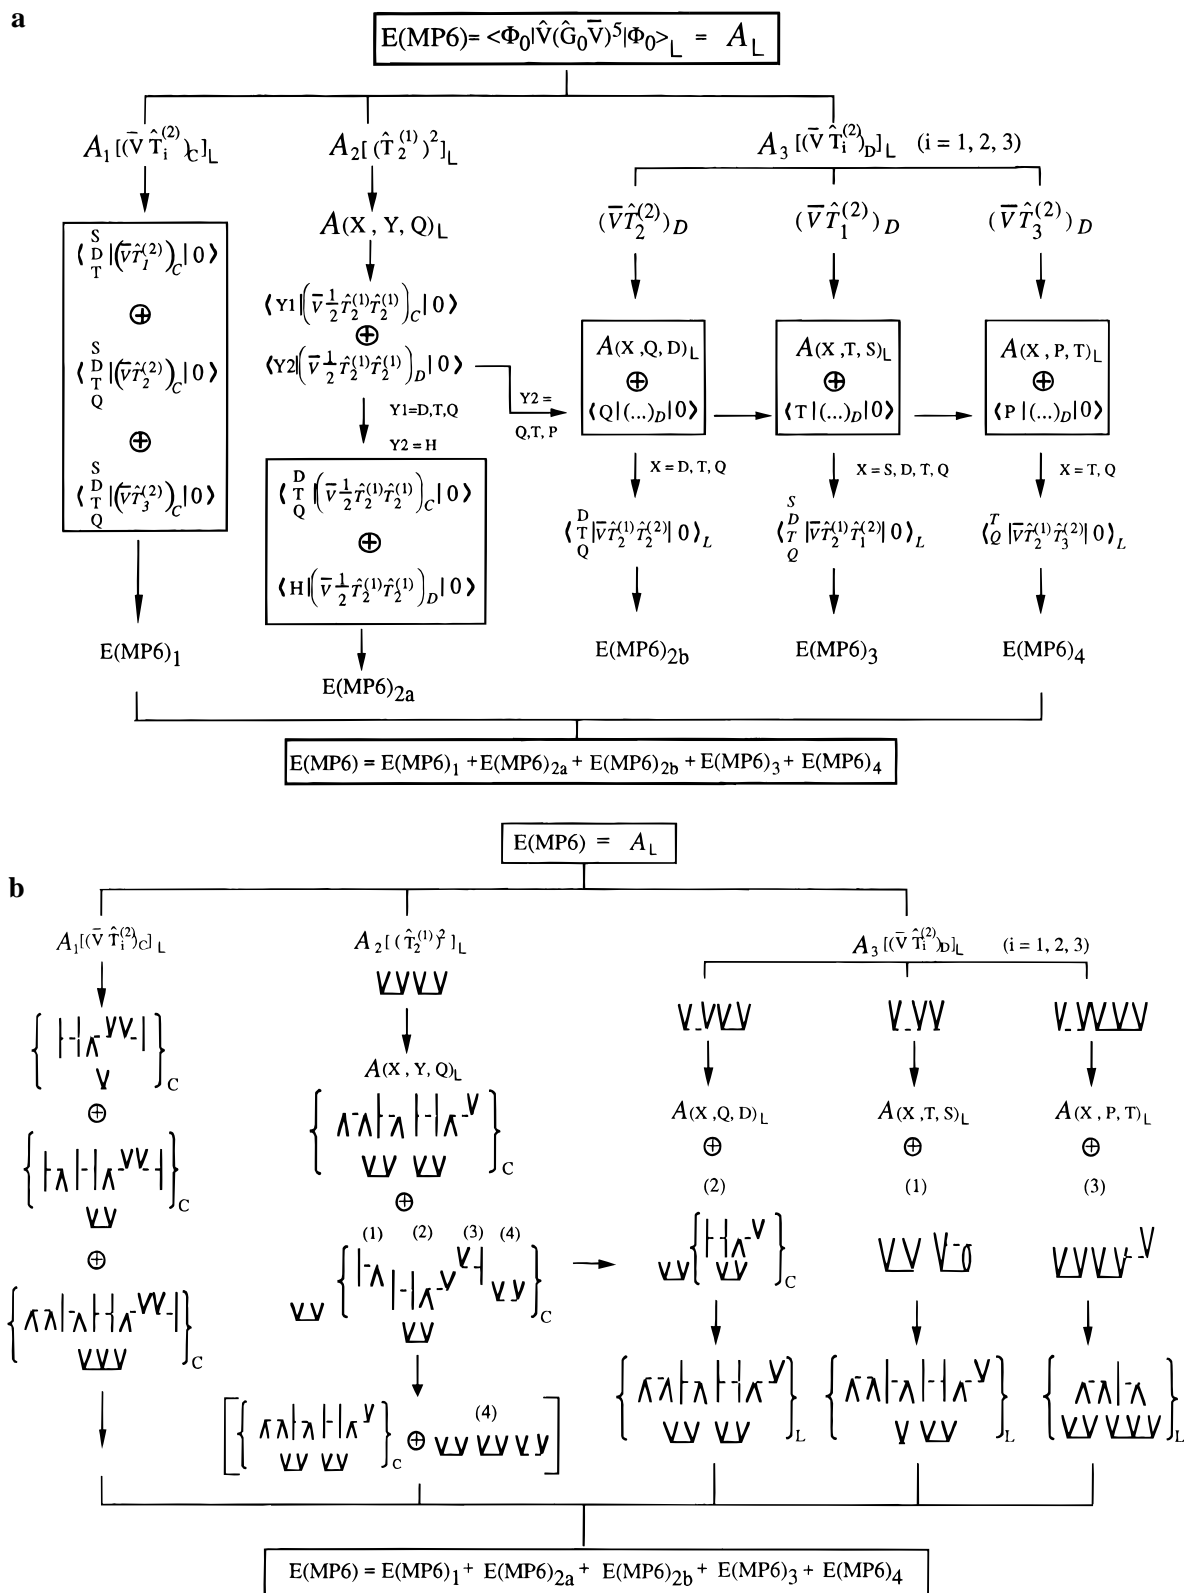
a

$E(MP6) = \langle\Phi_0|\hat{V}(\hat{G}_0\bar{V})^5|\Phi_0\rangle_L = A_L$

$A_1[(\bar{V}\hat{T}_i^{(2)})_C]_L$

$A_2[(\hat{T}_2^{(1)})^2]_L$

$A_3[(\bar{V}\hat{T}_i^{(2)})_D]_L$ (i = 1, 2, 3)

$\langle {}^{S}_{D}{}_{T}|(\bar{V}\hat{T}_1^{(2)})_C|0\rangle$
⊕
$\langle {}^{S}_{D}{}_{T}{}_{Q}|(\bar{V}\hat{T}_2^{(2)})_C|0\rangle$
⊕
$\langle {}^{S}_{D}{}_{T}{}_{Q}|(\bar{V}\hat{T}_3^{(2)})_C|0\rangle$

$A(X, Y, Q)_L$

$\langle Y1|(\bar{V}\frac{1}{2}\hat{T}_2^{(1)}\hat{T}_2^{(1)})_C|0\rangle$
⊕
$\langle Y2|(\bar{V}\frac{1}{2}\hat{T}_2^{(1)}\hat{T}_2^{(1)})_D|0\rangle$

Y1=D,T,Q
Y2 = H

Y2 = Q,T, P

$\langle {}^{D}_{T}{}_{Q}|(\bar{V}\frac{1}{2}\hat{T}_2^{(1)}\hat{T}_2^{(1)})_C|0\rangle$
⊕
$\langle H|(\bar{V}\frac{1}{2}\hat{T}_2^{(1)}\hat{T}_2^{(1)})_D|0\rangle$

$(\bar{V}\hat{T}_2^{(2)})_D$ $(\bar{V}\hat{T}_1^{(2)})_D$ $(\bar{V}\hat{T}_3^{(2)})_D$

$A(X, Q, D)_L$ ⊕ $\langle Q|(...)_D|0\rangle$

$A(X, T, S)_L$ ⊕ $\langle T|(...)_D|0\rangle$

$A(X, P, T)_L$ ⊕ $\langle P|(...)_D|0\rangle$

X = D, T, Q
X = S, D, T, Q
X = T, Q

$\langle {}^{D}_{T}{}_{Q}|\bar{V}\hat{T}_2^{(1)}\hat{T}_2^{(2)}|0\rangle_L$
$\langle {}^{S}_{D}{}_{T}{}_{Q}|\bar{V}\hat{T}_2^{(1)}\hat{T}_1^{(2)}|0\rangle_L$
$\langle {}^{T}_{Q}|\bar{V}\hat{T}_2^{(1)}\hat{T}_3^{(2)}|0\rangle_L$

$E(MP6)_1$ $E(MP6)_{2a}$ $E(MP6)_{2b}$ $E(MP6)_3$ $E(MP6)_4$

$E(MP6) = E(MP6)_1 + E(MP6)_{2a} + E(MP6)_{2b} + E(MP6)_3 + E(MP6)_4$

b

$E(MP6) = A_L$

$A_1[(\bar{V}\hat{T}_i^{(2)})_C]_L$

$A_2[(\hat{T}_2^{(1)})^2]_L$

$A_3[(\bar{V}\hat{T}_i^{(2)})_D]_L$ (i = 1, 2, 3)

$A(X, Y, Q)_L$

(1) (2) (3) (4)

$A(X, Q, D)_L$ ⊕ (2)

$A(X, T, S)_L$ ⊕ (1)

$A(X, P, T)_L$ ⊕ (3)

(4)

$E(MP6) = E(MP6)_1 + E(MP6)_{2a} + E(MP6)_{2b} + E(MP6)_3 + E(MP6)_4$